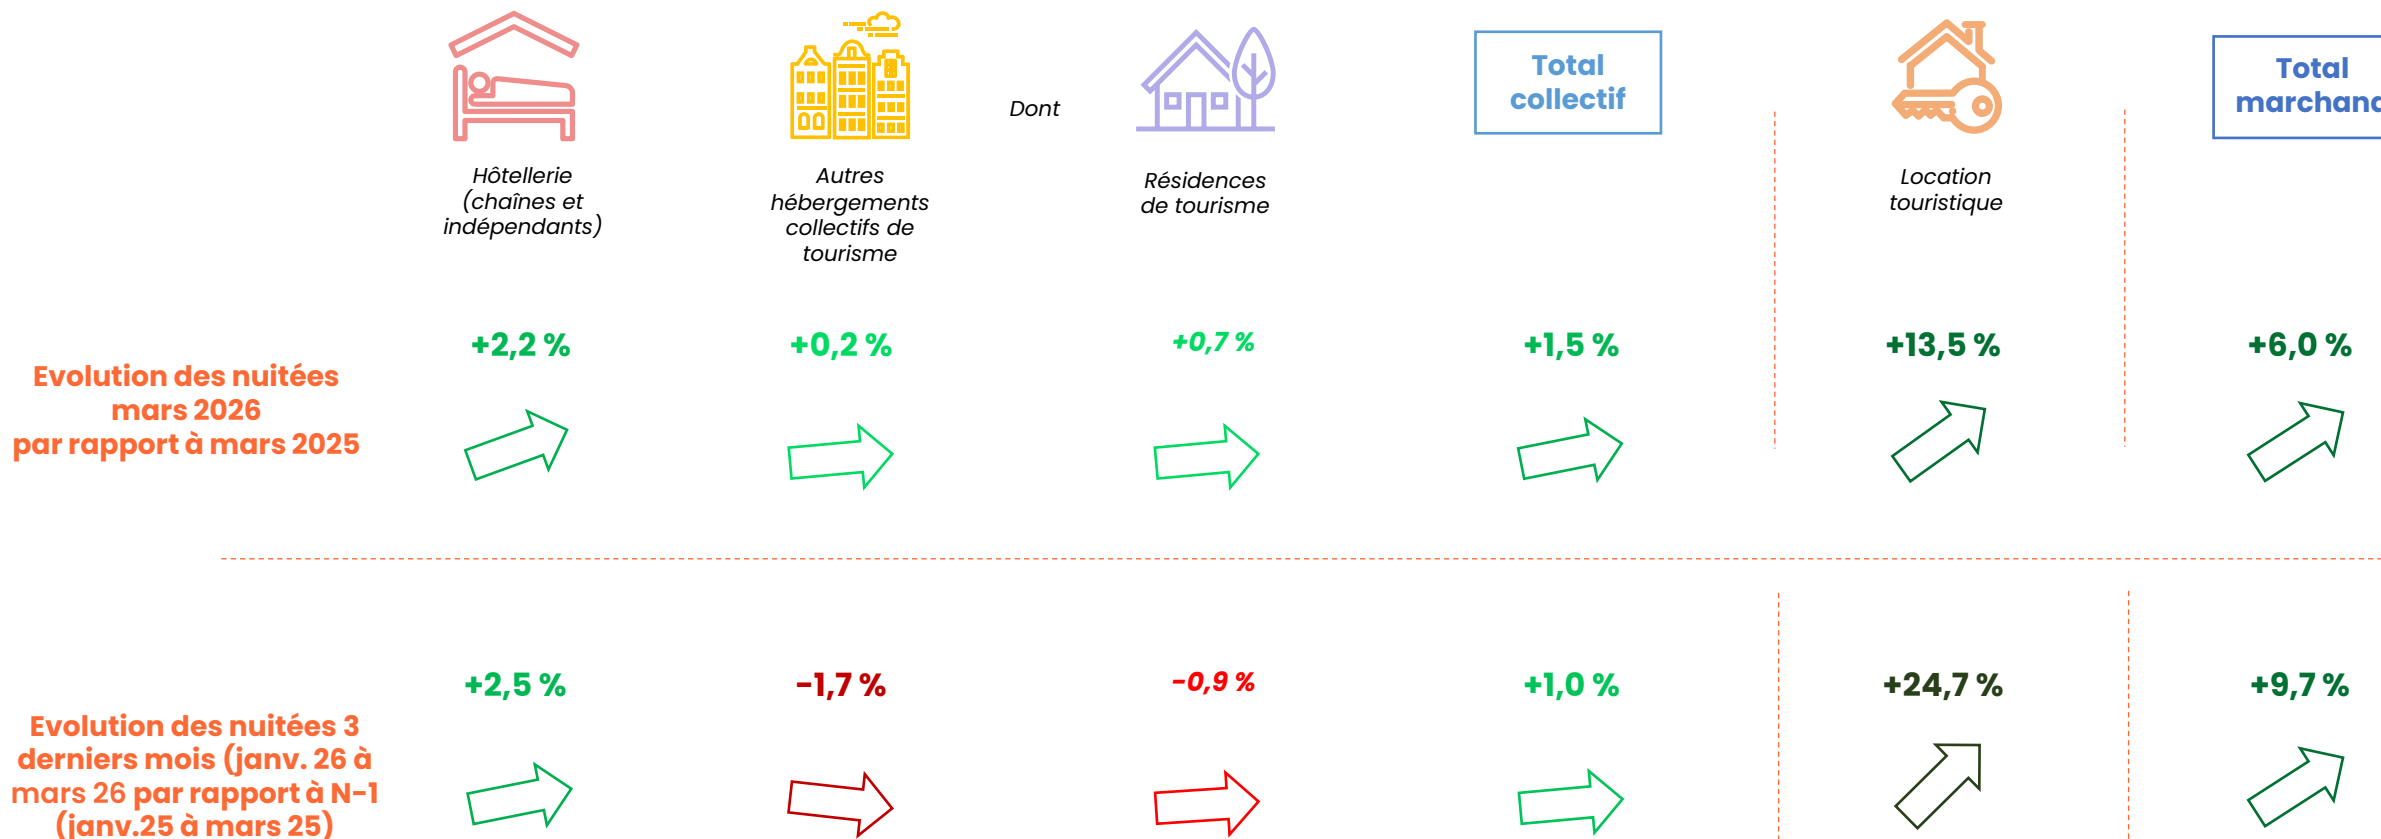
Hôtellerie (chaînes et indépendants)

Autres hébergements collectifs de tourisme

Dont

Résidences de tourisme

Total collectif

Location touristique

Total marchand

Evolution des nuitées mars 2026 par rapport à mars 2025

+2,2 %

+0,2 %

+0,7 %

+1,5 %

+13,5 %

+6,0 %

Evolution des nuitées 3 derniers mois (janv. 26 à mars 26 par rapport à N-1 (janv.25 à mars 25)

+2,5 %

-1,7 %

-0,9 %

+1,0 %

+24,7 %

+9,7 %